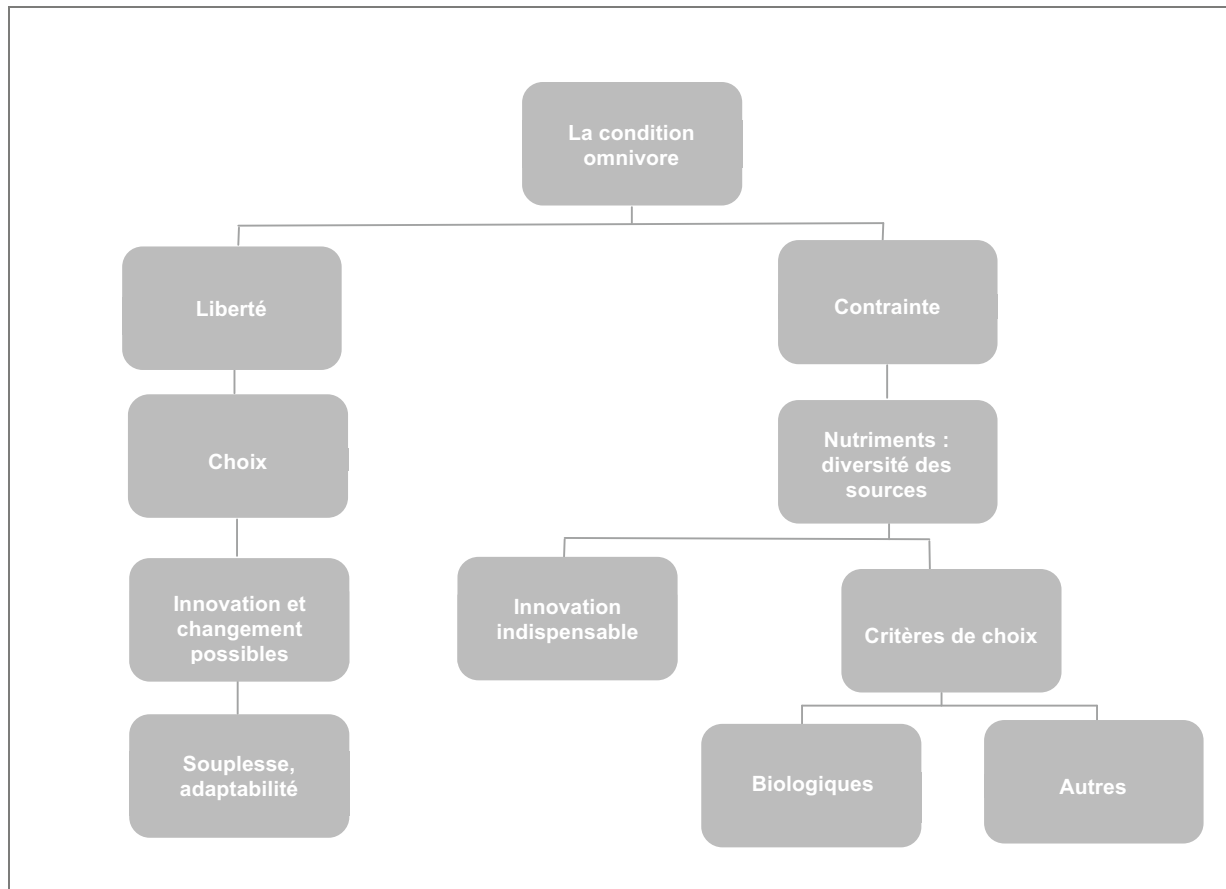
La condition omnivore

Liberté

Contrainte

Choix

Nutriments : diversité des sources

Innovation et changement possibles

Innovation indispensable

Critères de choix

Souplesse, adaptabilité

Biologiques

Autres